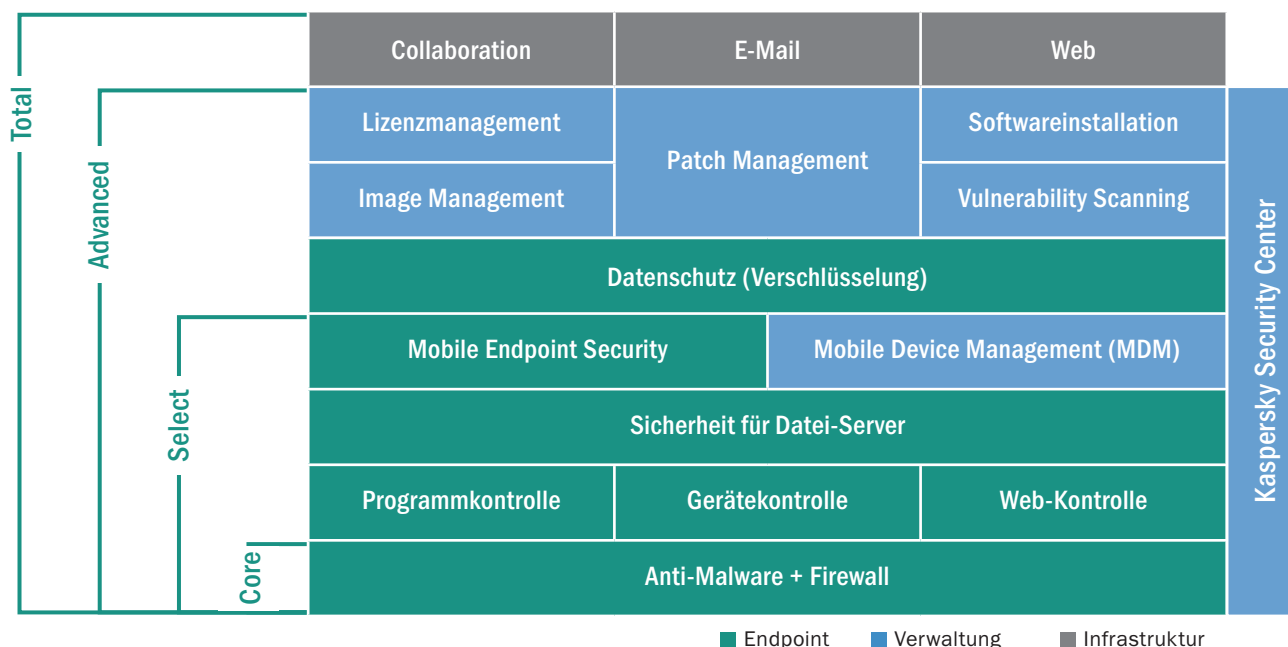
Total

Advanced

Select

Core

| Collaboration | E-Mail | Web |
|---|---|---|
| Lizenzmanagement | Patch Management | Softwareinstallation |
| Image Management | | Vulnerability Scanning |
| Datenschutz (Verschlüsselung) | | |
| Mobile Endpoint Security | Mobile Device Management (MDM) | |
| Sicherheit für Datei-Server | | |
| Programmkontrolle | Gerätekontrolle | Web-Kontrolle |
| Anti-Malware + Firewall | | |

Kaspersky Security Center

Endpoint Verwaltung Infrastruktur